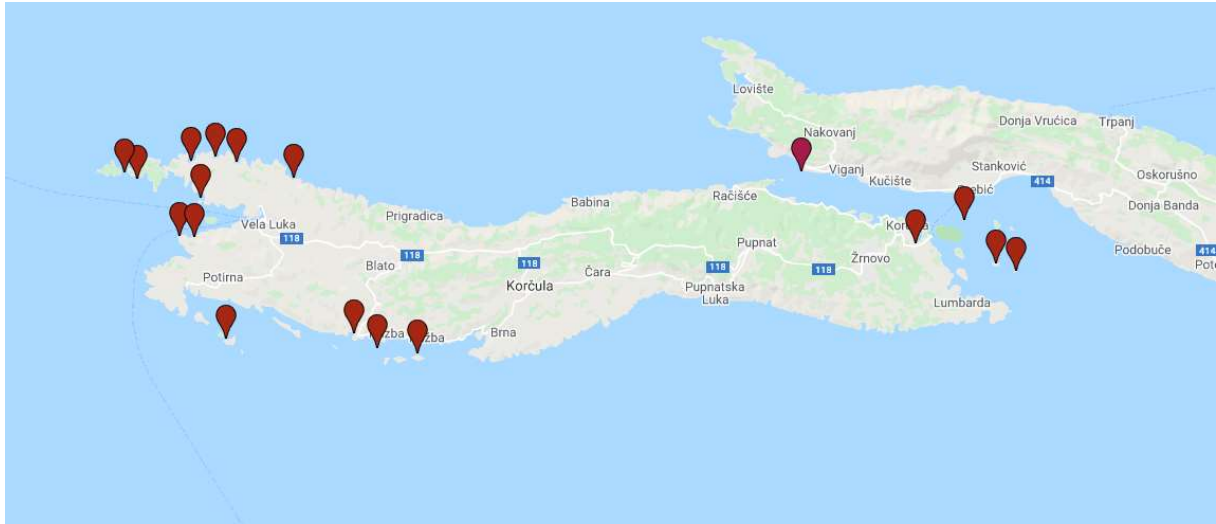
Lovište
Nakovanj
Donja Vrućica
Trpanj
Viganj
Kučište
Stanković
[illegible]bić
414
Oskorušno
Donja Banda
Podobuče
414
Pot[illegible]
Prigradica
Babina
Račišće
Kor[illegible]a
Vela Luka
118
118
118
118
118
Pupnat
Žrnovo
Blato
Potirna
Korčula
Čara
Pupnatska Luka
Lumbarda
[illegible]zba
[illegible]žba
Brna